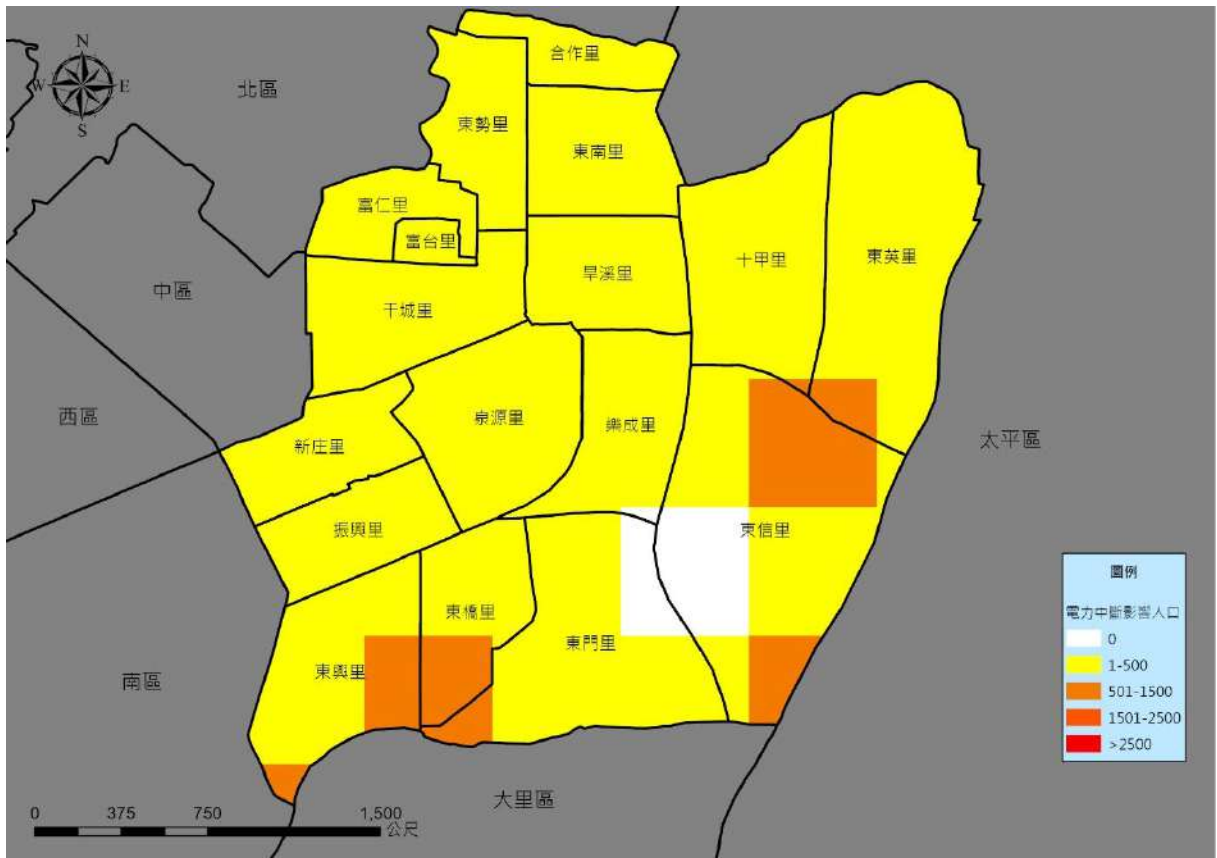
N
W
E
S

北區
合作里
東勢里
東南里
富仁里
富台里
中區
旱溪里
十甲里
東英里
干城里
西區
泉源里
樂成里
新庄里
太平區
振興里
東信里
東橋里
東門里
東興里
南區
大里區

圖例
電力中斷影響人口
0
1-500
501-1500
1501-2500
>2500

0 375 750 1,500 公尺